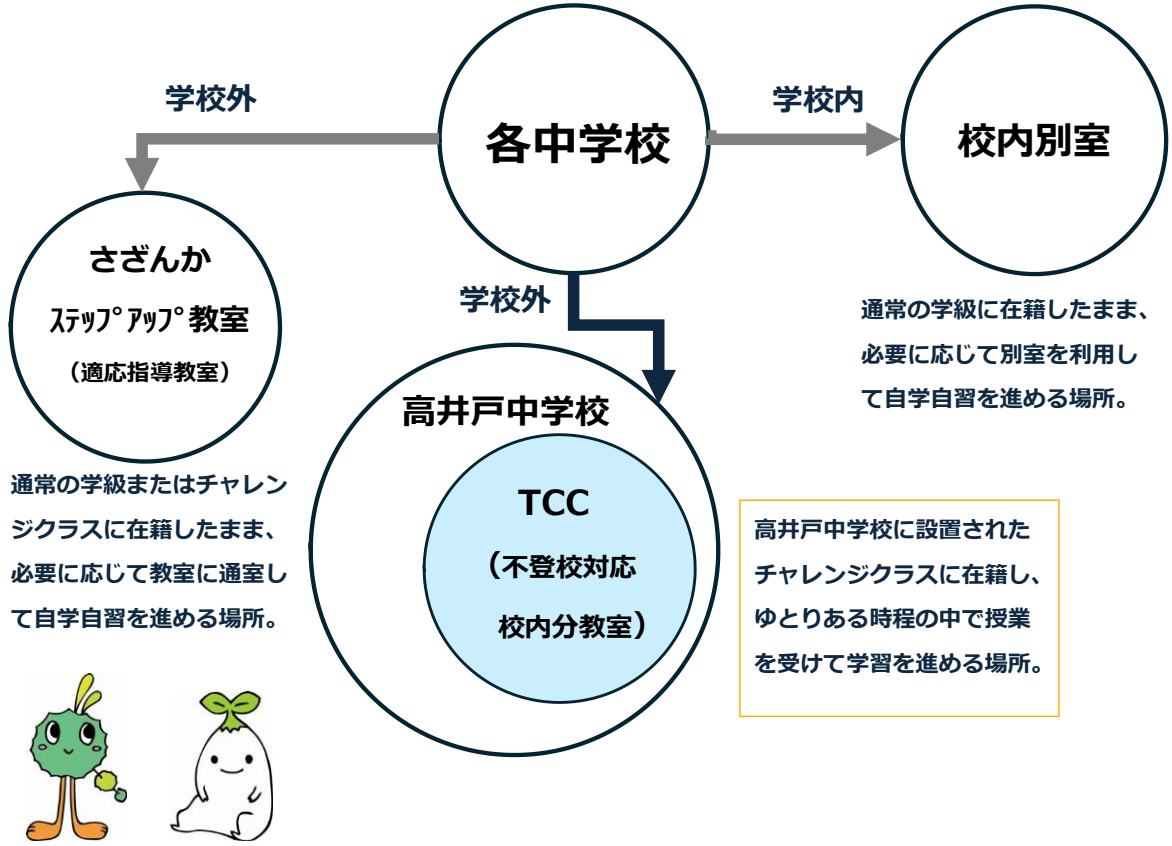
学校外

各中学校

学校内

校内別室

さざんか
ｽﾃｯﾌﾟｱｯﾌﾟ教室
（適応指導教室）

学校外

通常の学級に在籍したまま、必要に応じて別室を利用して自学自習を進める場所。

高井戸中学校

TCC
（不登校対応
校内分教室）

通常の学級またはチャレンジクラスに在籍したまま、必要に応じて教室に通室して自学自習を進める場所。

高井戸中学校に設置されたチャレンジクラスに在籍し、ゆとりある時程の中で授業を受けて学習を進める場所。